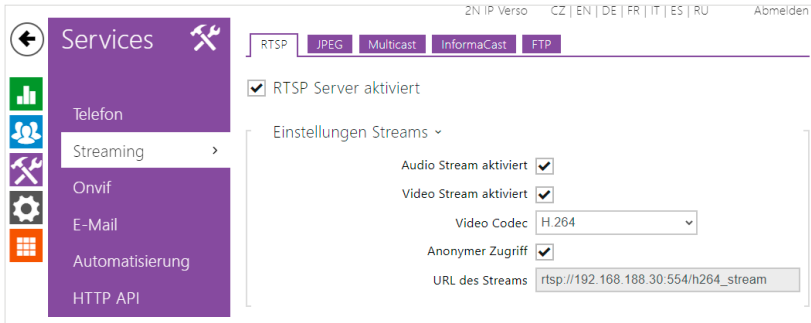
2N IP Verso CZ | EN | DE | FR | IT | ES | RU Abmelden

Services

Telefon
Streaming
Onvif
E-Mail
Automatisierung
HTTP API

RTSP JPEG Multicast InformaCast FTP

RTSP Server aktiviert

Einstellungen Streams

Audio Stream aktiviert
Video Stream aktiviert
Video Codec H.264
Anonymer Zugriff
URL des Streams rtsp://192.168.188.30:554/h264_stream